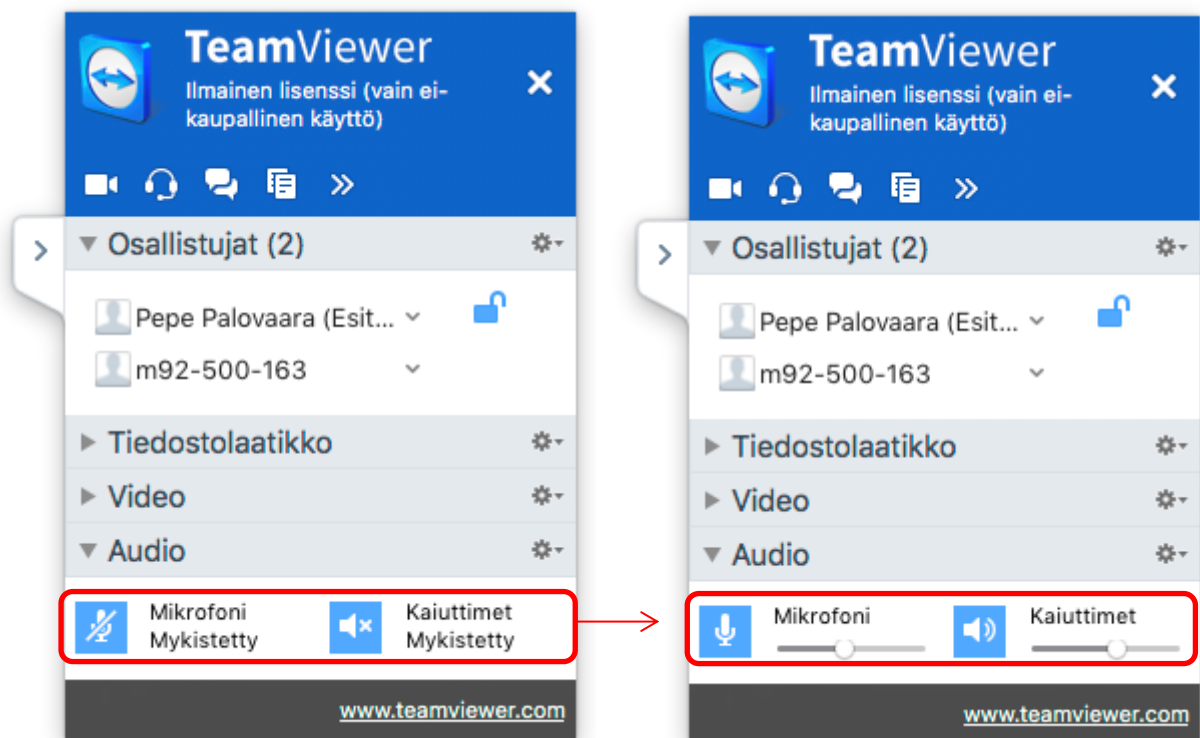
TeamViewer
Ilmainen lisenssi (vain ei-kaupallinen käyttö)

Osallistujat (2)

Pepe Palovaara (Esit...
m92-500-163

Tiedostolaatikko
Video
Audio

Mikrofoni
Mykistetty
Kaiuttimet
Mykistetty

www.teamviewer.com

TeamViewer
Ilmainen lisenssi (vain ei-kaupallinen käyttö)

Osallistujat (2)

Pepe Palovaara (Esit...
m92-500-163

Tiedostolaatikko
Video
Audio

Mikrofoni
Kaiuttimet

www.teamviewer.com